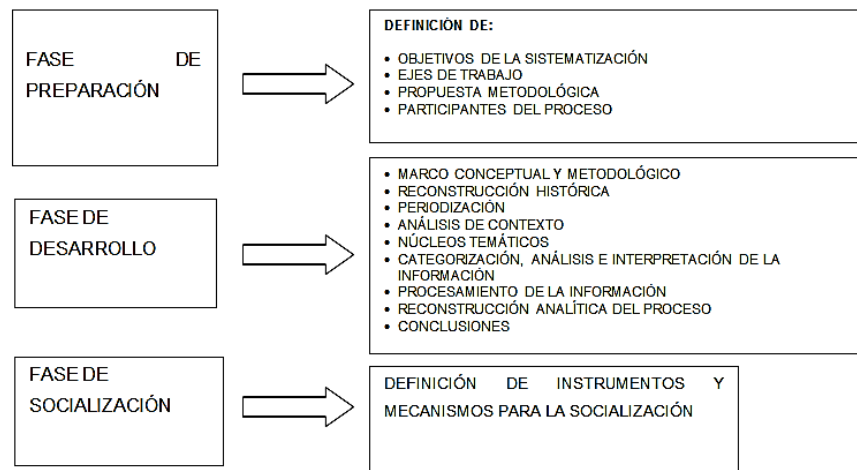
FASE DE PREPARACIÓN

DEFINICIÓN DE:

• OBJETIVOS DE LA SISTEMATIZACIÓN
• EJES DE TRABAJO
• PROPUESTA METODOLÓGICA
• PARTICIPANTES DEL PROCESO

FASE DE DESARROLLO

• MARCO CONCEPTUAL Y METODOLÓGICO
• RECONSTRUCCIÓN HISTÓRICA
• PERIODIZACIÓN
• ANÁLISIS DE CONTEXTO
• NÚCLEOS TEMÁTICOS
• CATEGORIZACIÓN, ANÁLISIS E INTERPRETACIÓN DE LA INFORMACIÓN
• PROCESAMIENTO DE LA INFORMACIÓN
• RECONSTRUCCIÓN ANALÍTICA DEL PROCESO
• CONCLUSIONES

FASE DE SOCIALIZACIÓN

DEFINICIÓN DE INSTRUMENTOS Y MECANISMOS PARA LA SOCIALIZACIÓN